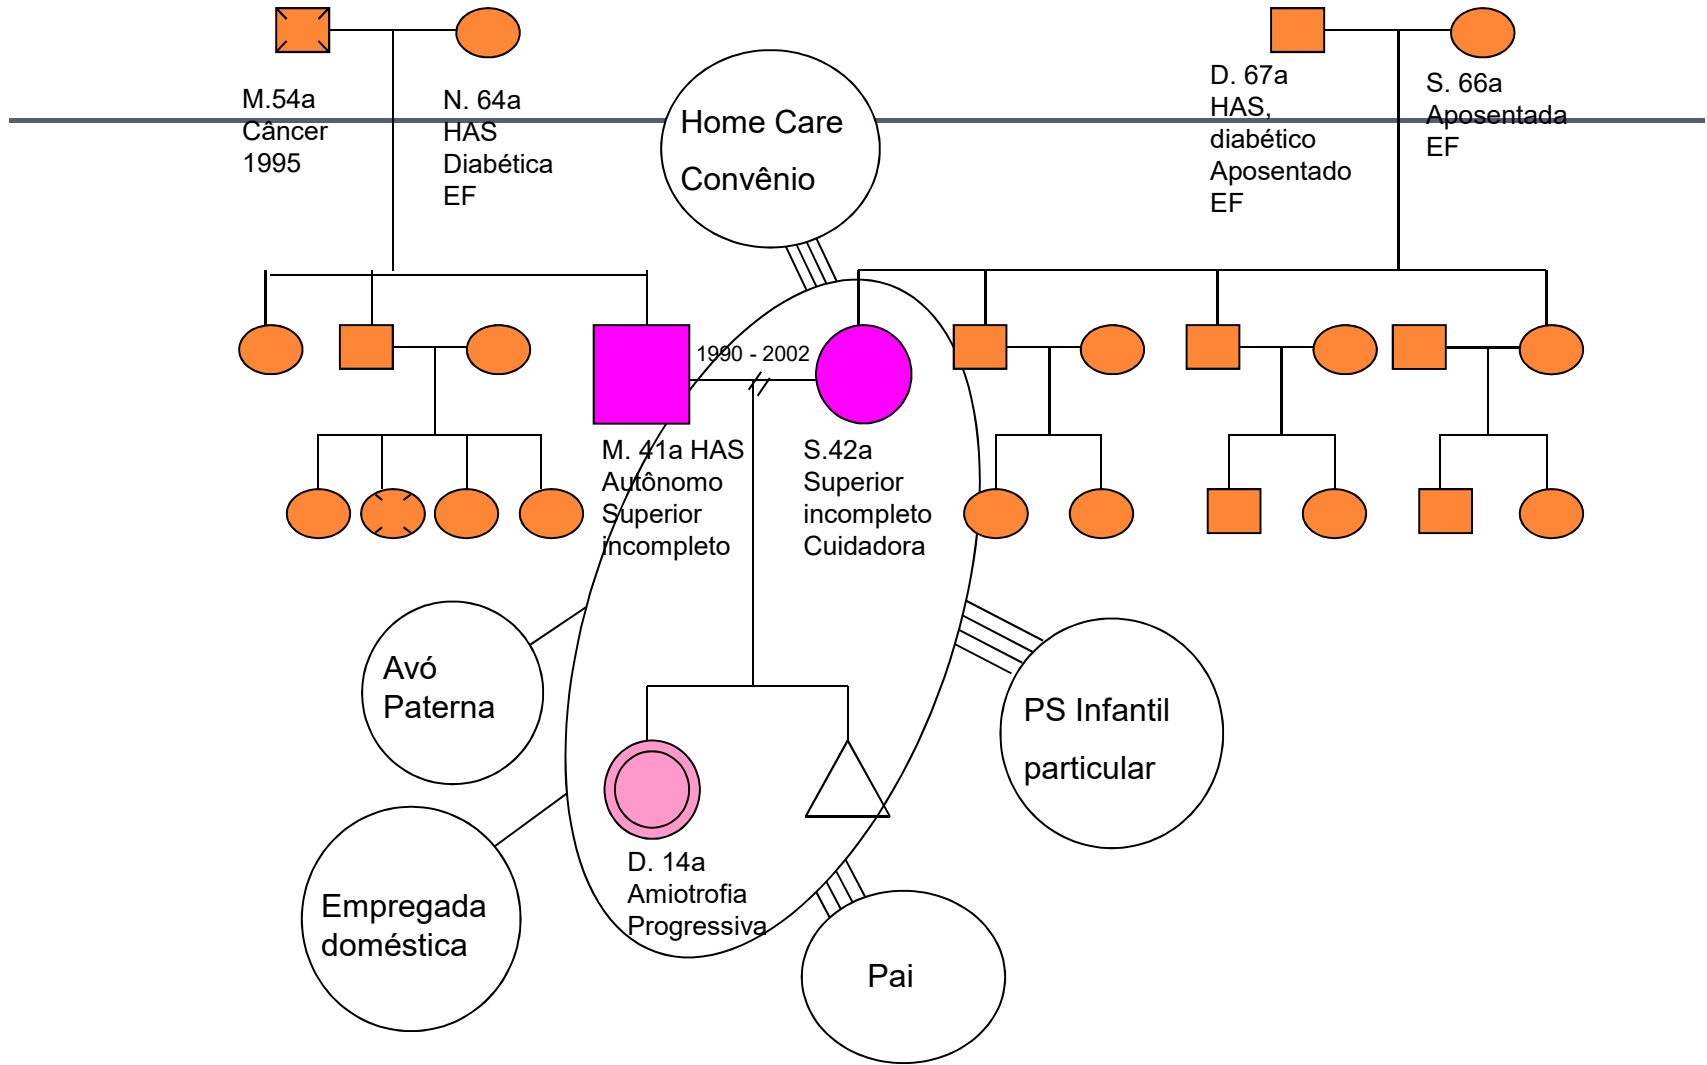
M.54a
Câncer
1995

N. 64a
HAS
Diabética
EF

Home Care
Convênio

D. 67a
HAS,
diabético
Aposentado
EF

S. 66a
Aposentada
EF

1990 - 2002

M. 41a HAS
Autônomo
Superior
incompleto

S.42a
Superior
incompleto
Cuidadora

Avó
Paterna

PS Infantil
particular

Empregada
doméstica

D. 14a
Amiotrofia
Progressiva

Pai